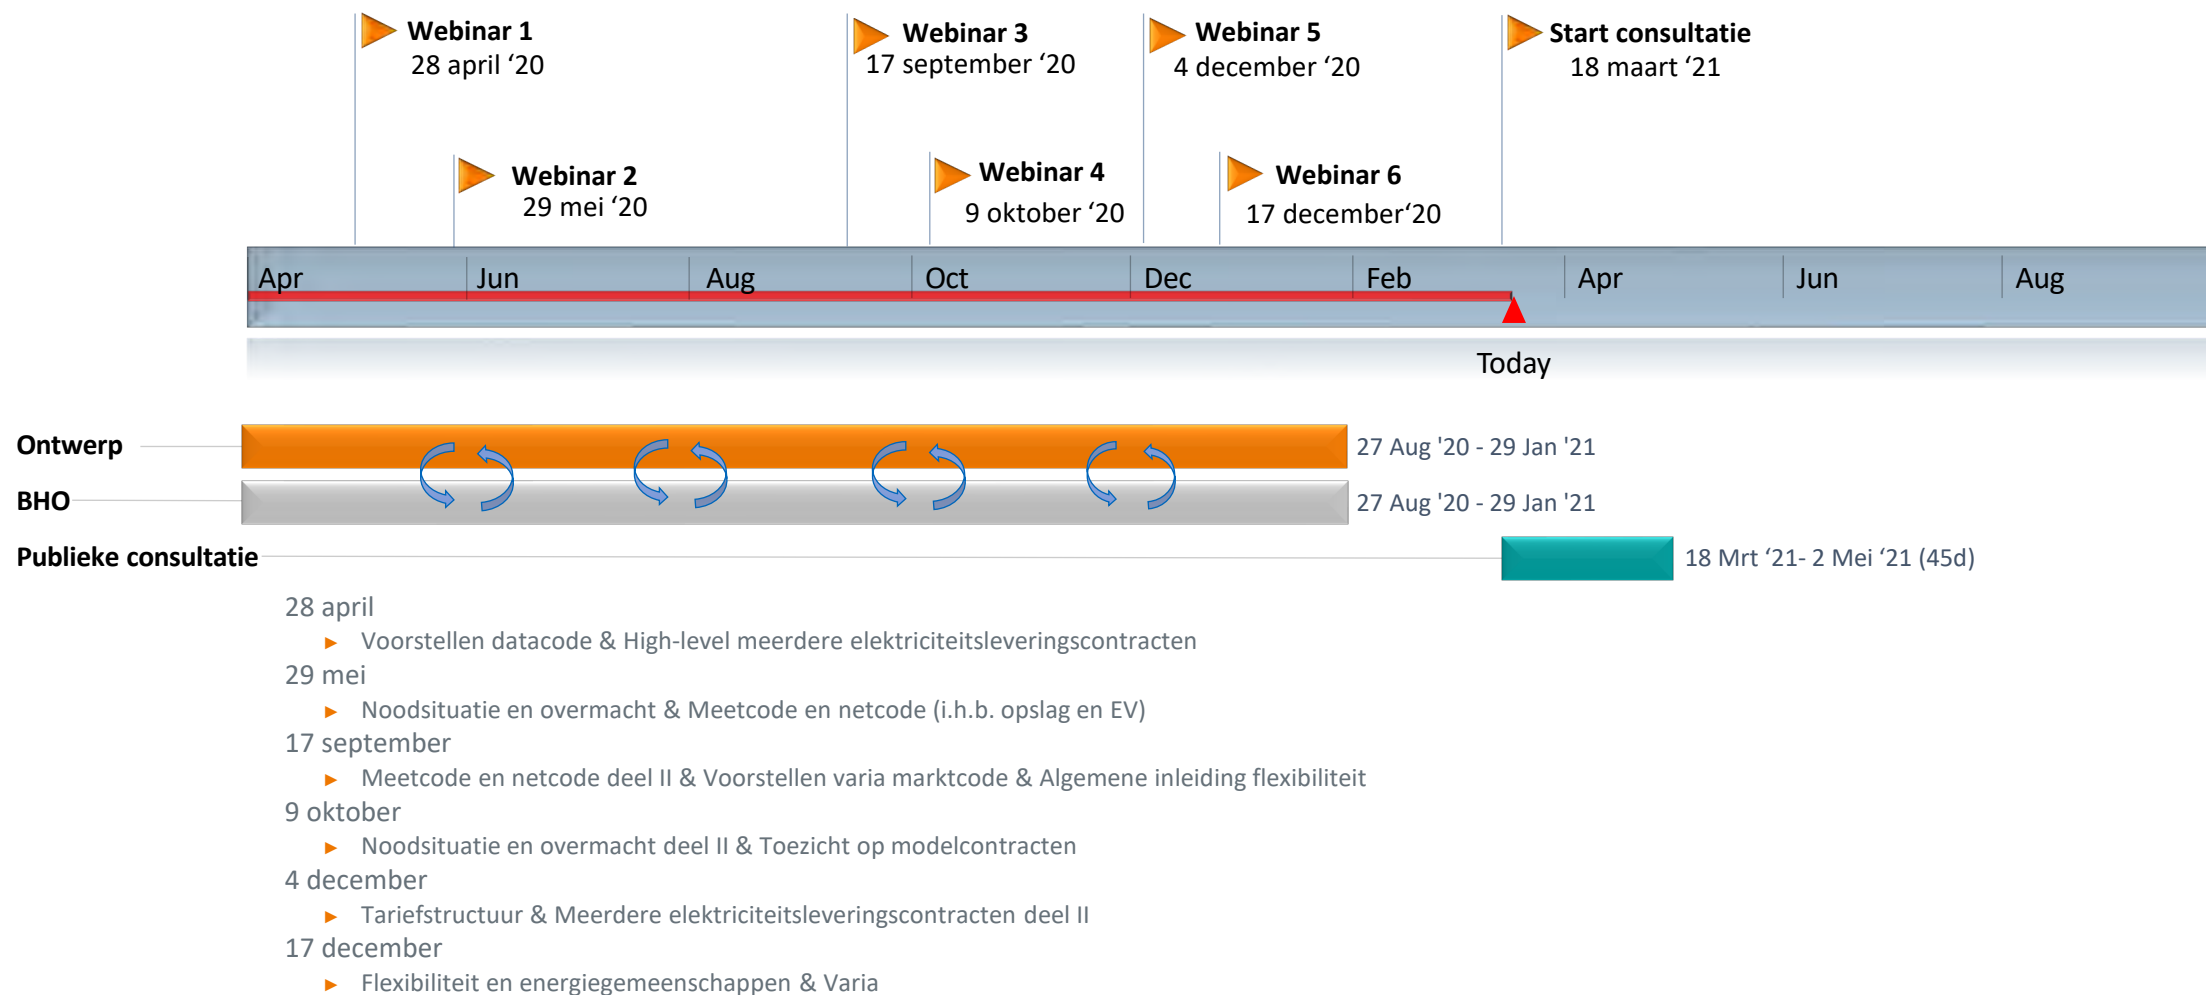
Webinar 1
28 april '20

Webinar 2
29 mei '20

Webinar 3
17 september '20

Webinar 4
9 oktober '20

Webinar 5
4 december '20

Webinar 6
17 december'20

Start consultatie
18 maart '21

Apr Jun Aug Oct Dec Feb Apr Jun Aug

Today

Ontwerp 27 Aug '20 - 29 Jan '21
BHO 27 Aug '20 - 29 Jan '21
Publieke consultatie 18 Mrt '21- 2 Mei '21 (45d)

28 april
▸ Voorstellen datacode & High-level meerdere elektriciteitsleveringscontracten
29 mei
▸ Noodsituatie en overmacht & Meetcode en netcode (i.h.b. opslag en EV)
17 september
▸ Meetcode en netcode deel II & Voorstellen varia marktcode & Algemene inleiding flexibiliteit
9 oktober
▸ Noodsituatie en overmacht deel II & Toezicht op modelcontracten
4 december
▸ Tariefstructuur & Meerdere elektriciteitsleveringscontracten deel II
17 december
▸ Flexibiliteit en energiegemeenschappen & Varia